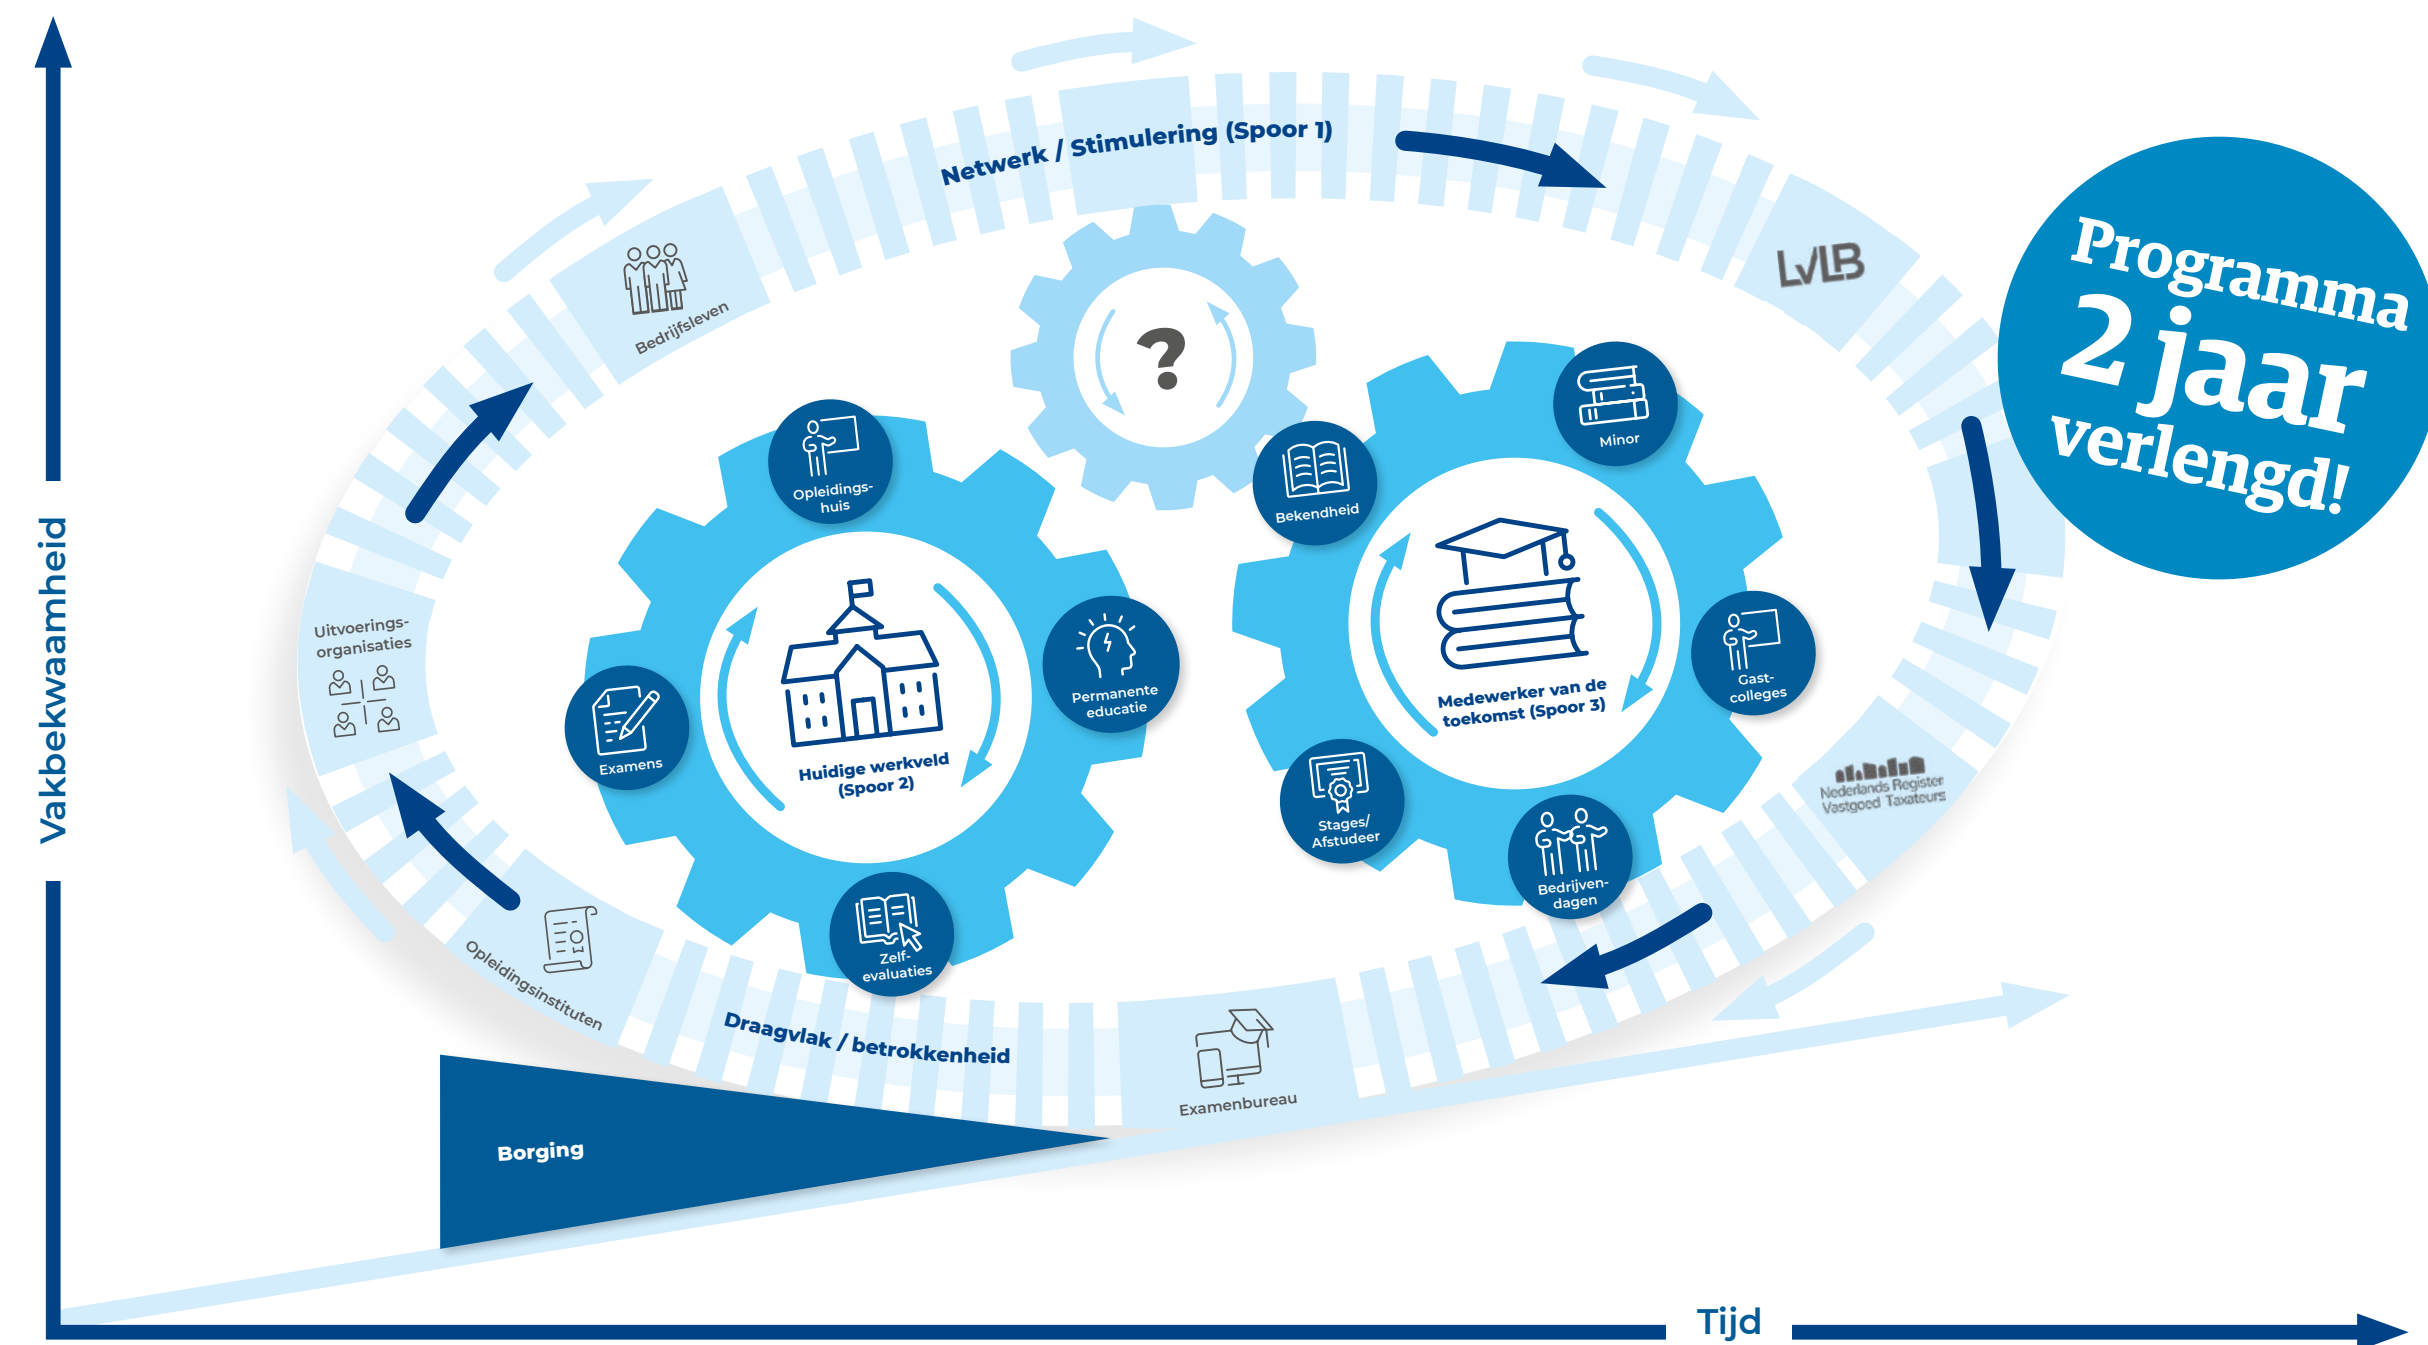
Vakbekwaamheid

Netwerk / Stimulering (Spoor 1)

Bedrijfsleven

LVLB

Programma 2 jaar verlengd!

?

Opleidings-huis

Permanente educatie

Examens

Huidige werkveld (Spoor 2)

Zelf-evaluaties

Minor

Bekendheid

Medewerker van de toekomst (Spoor 3)

Gast-colleges

Stages/ Afstudeer

Bedrijven-dagen

Uitvoerings-organisaties

Nederlands Register Vastgoed Taxateurs

Opleidingsinstituten

Draagvlak / betrokkenheid

Examenbureau

Borging

Tijd